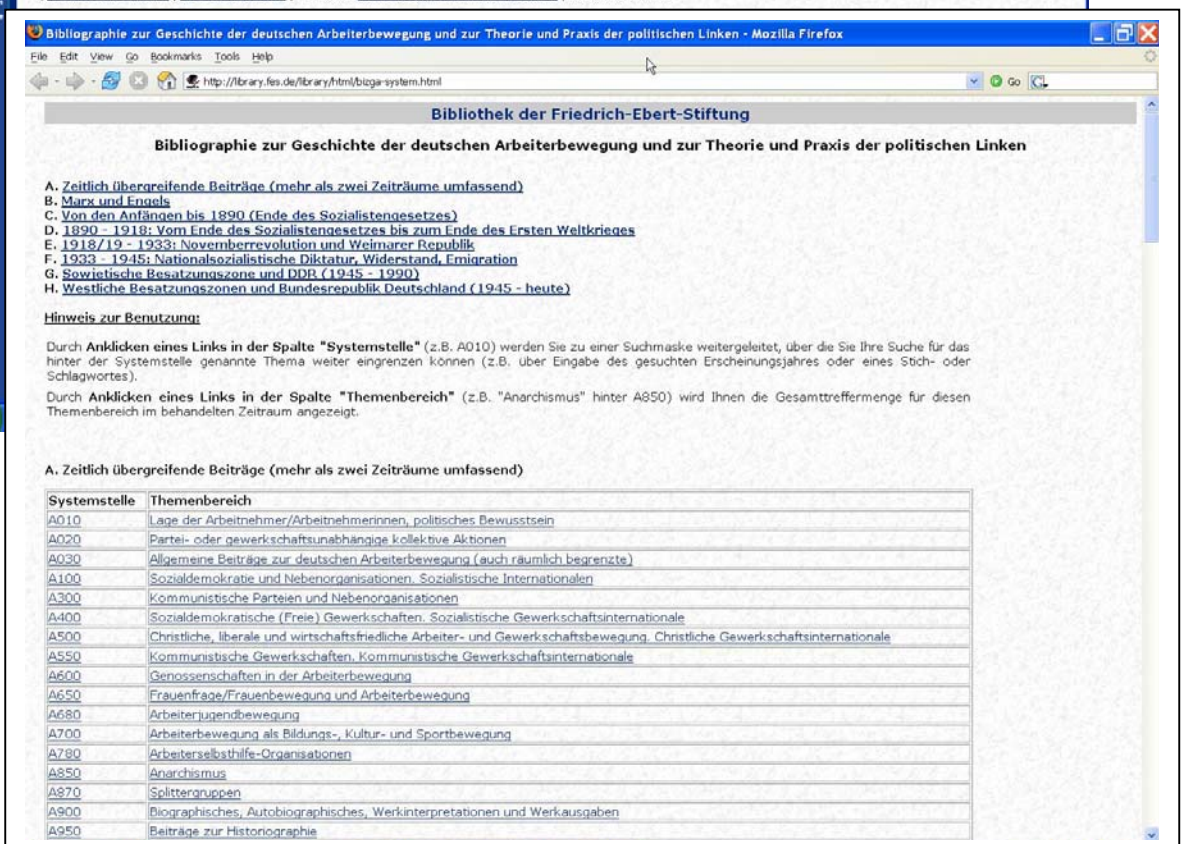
Bibliographie zur Geschichte der deutschen Arbeiterbewegung und zur Theorie und Praxis der politischen Linken - Mozilla Firefox

File Edit View Go Bookmarks Tools Help

http://library.fes.de/library/html/bizga-system.html

Go

Bibliothek der Friedrich-Ebert-Stiftung

Bibliographie zur Geschichte der deutschen Arbeiterbewegung und zur Theorie und Praxis der politischen Linken

A. Zeitlich übergreifende Beiträge (mehr als zwei Zeiträume umfassend)
B. Marx und Engels
C. Von den Anfängen bis 1890 (Ende des Sozialistengesetzes)
D. 1890 - 1918: Vom Ende des Sozialistengesetzes bis zum Ende des Ersten Weltkrieges
E. 1918/19 - 1933: Novemberrevolution und Weimarer Republik
F. 1933 - 1945: Nationalsozialistische Diktatur, Widerstand, Emigration
G. Sowjetische Besatzungszone und DDR (1945 - 1990)
H. Westliche Besatzungszonen und Bundesrepublik Deutschland (1945 - heute)

Hinweis zur Benutzung:

Durch Anklicken eines Links in der Spalte "Systemstelle" (z.B. A010) werden Sie zu einer Suchmaske weitergeleitet, über die Sie Ihre Suche für das hinter der Systemstelle genannte Thema weiter eingrenzen können (z.B. über Eingabe des gesuchten Erscheinungsjahres oder eines Stich- oder Schlagwortes).

Durch Anklicken eines Links in der Spalte "Themenbereich" (z.B. "Anarchismus" hinter A850) wird Ihnen die Gesamttreffermenge für diesen Themenbereich im behandelten Zeitraum angezeigt.

A. Zeitlich übergreifende Beiträge (mehr als zwei Zeiträume umfassend)

| Systemstelle | Themenbereich |
|---|---|
| A010 | Lage der Arbeitnehmer/Arbeitnehmerinnen, politisches Bewusstsein |
| A020 | Partei- oder gewerkschaftsunabhängige kollektive Aktionen |
| A030 | Allgemeine Beiträge zur deutschen Arbeiterbewegung (auch räumlich begrenzte) |
| A100 | Sozialdemokratie und Nebenorganisationen. Sozialistische Internationalen |
| A300 | Kommunistische Parteien und Nebenorganisationen |
| A400 | Sozialdemokratische (Freie) Gewerkschaften. Sozialistische Gewerkschaftsinternationale |
| A500 | Christliche, liberale und wirtschaftsfriedliche Arbeiter- und Gewerkschaftsbewegung. Christliche Gewerkschaftsinternationale |
| A550 | Kommunistische Gewerkschaften. Kommunistische Gewerkschaftsinternationale |
| A600 | Genossenschaften in der Arbeiterbewegung |
| A650 | Frauenfrage/Frauenbewegung und Arbeiterbewegung |
| A680 | Arbeiterjugendbewegung |
| A700 | Arbeiterbewegung als Bildungs-, Kultur- und Sportbewegung |
| A780 | Arbeiterselbsthilfe-Organisationen |
| A850 | Anarchismus |
| A870 | Splittergruppen |
| A900 | Biographisches, Autobiographisches, Werkinterpretationen und Werkausgaben |
| A950 | Beiträge zur Historiographie |